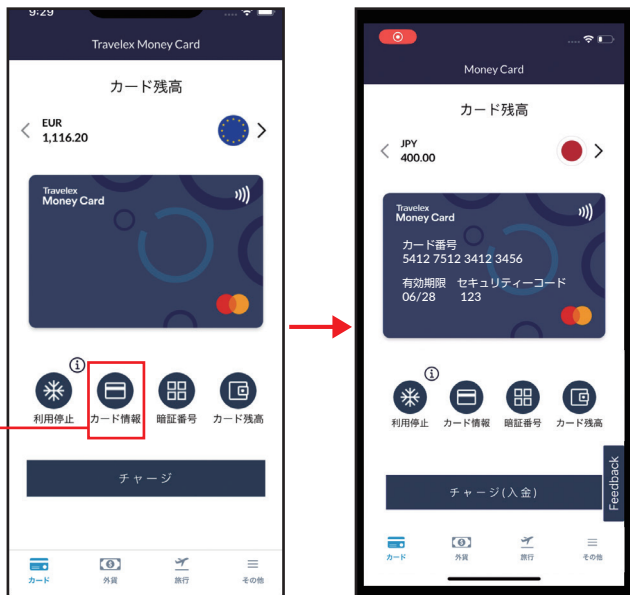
9:29

Travelex Money Card

カード残高

EUR
1,116.20

Travelex
Money Card

利用停止
カード情報
暗証番号
カード残高

チャージ

カード
外貨
旅行
その他

Money Card

カード残高

JPY
400.00

Travelex
Money Card

カード番号
5412 7512 3412 3456

有効期限 セキュリティーコード
06/28 123

利用停止
カード情報
暗証番号
カード残高

チャージ(入金)

Feedback

カード
外貨
旅行
その他